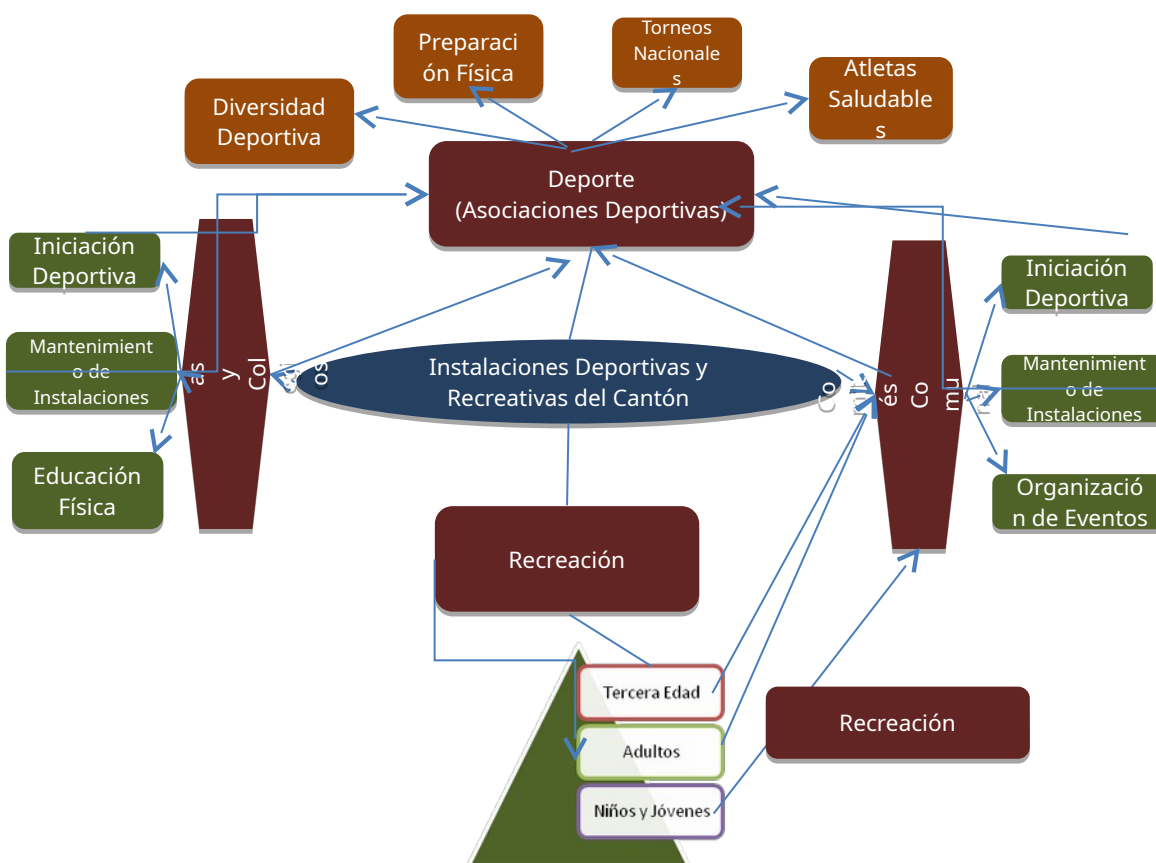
Preparación Física

Torneos Nacionales

Diversidad Deportiva

Atletas Saludables

Deporte (Asociaciones Deportivas)

Iniciación Deportiva

Mantenimiento de Instalaciones

Educación Física

as y Col

os

Instalaciones Deportivas y Recreativas del Cantón

Co

és Co mu

Iniciación Deportiva

Mantenimiento de Instalaciones

Organización de Eventos

Recreación

Tercera Edad

Adultos

Niños y Jóvenes

Recreación